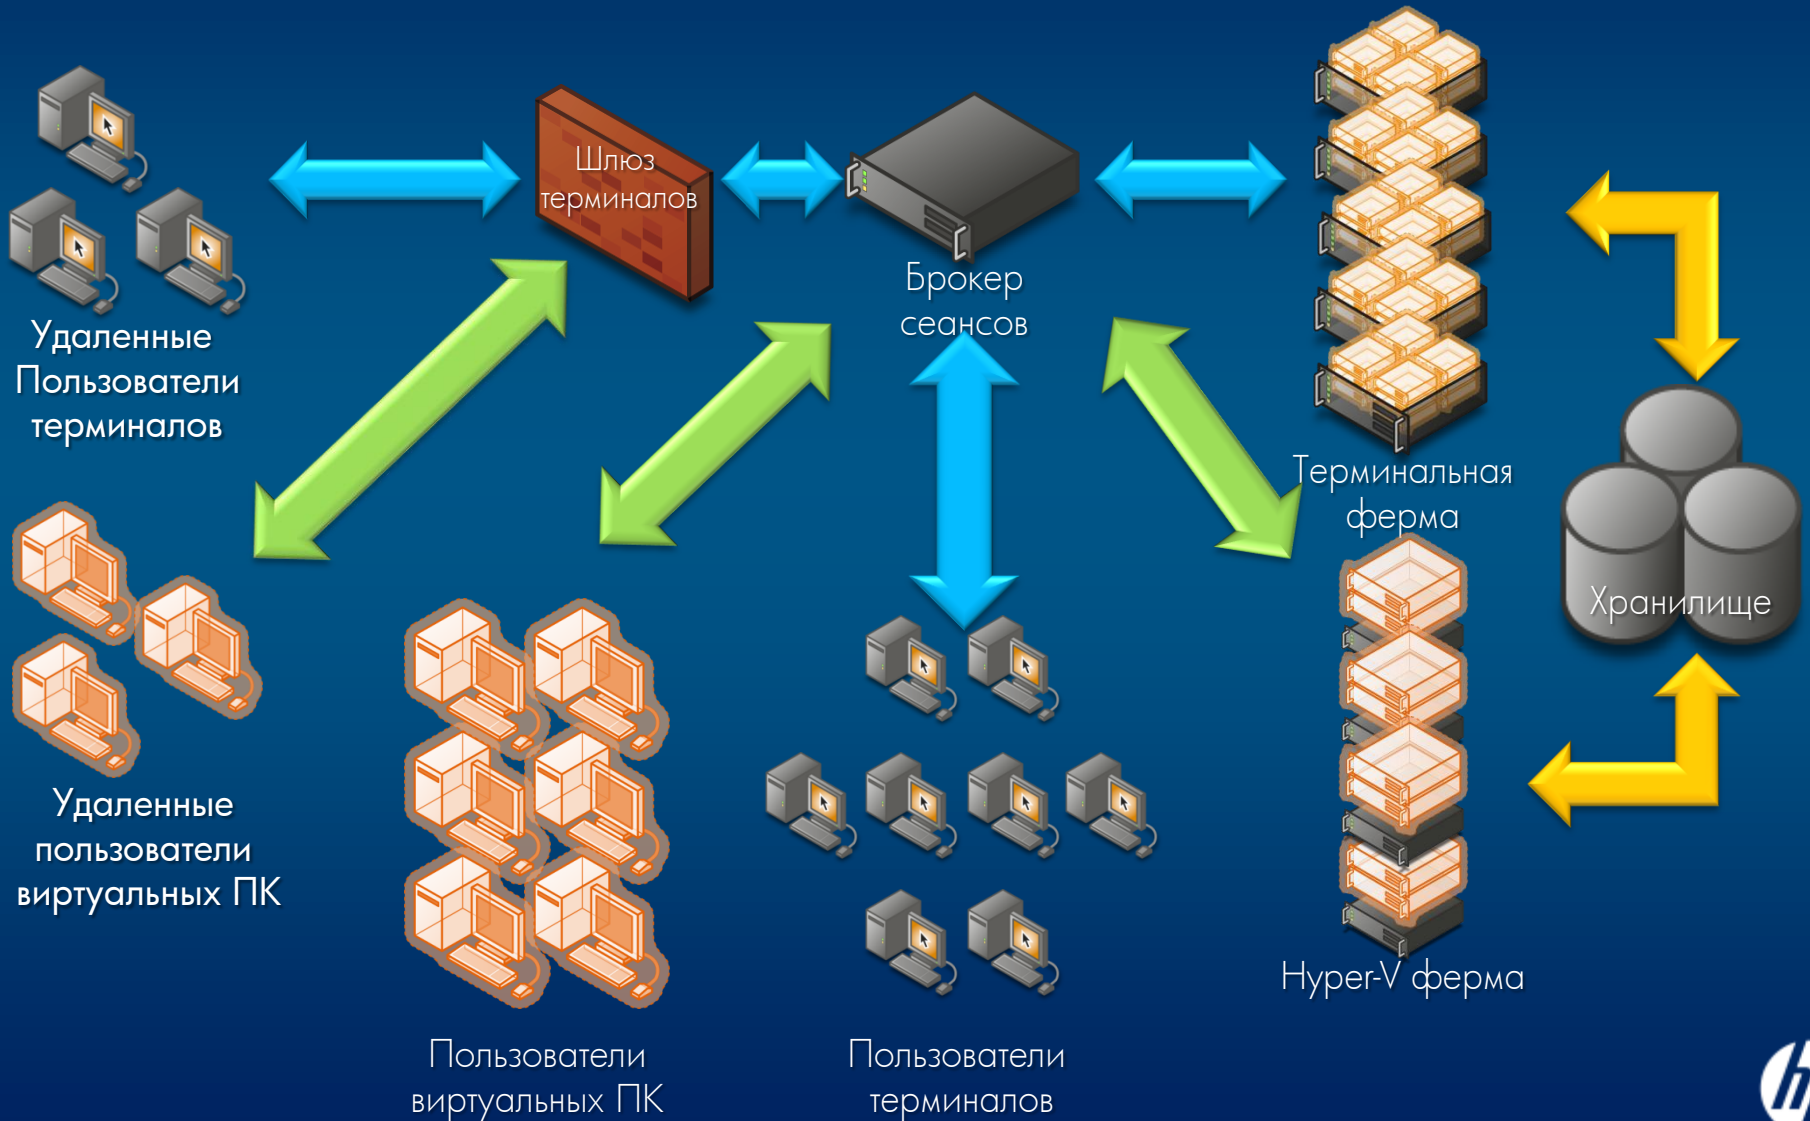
Шлюз терминалов

Брокер сеансов

Удаленные Пользователи терминалов

Терминальная ферма

Хранилище

Удаленные пользователи виртуальных ПК

Hyper-V ферма

Пользователи виртуальных ПК

Пользователи терминалов